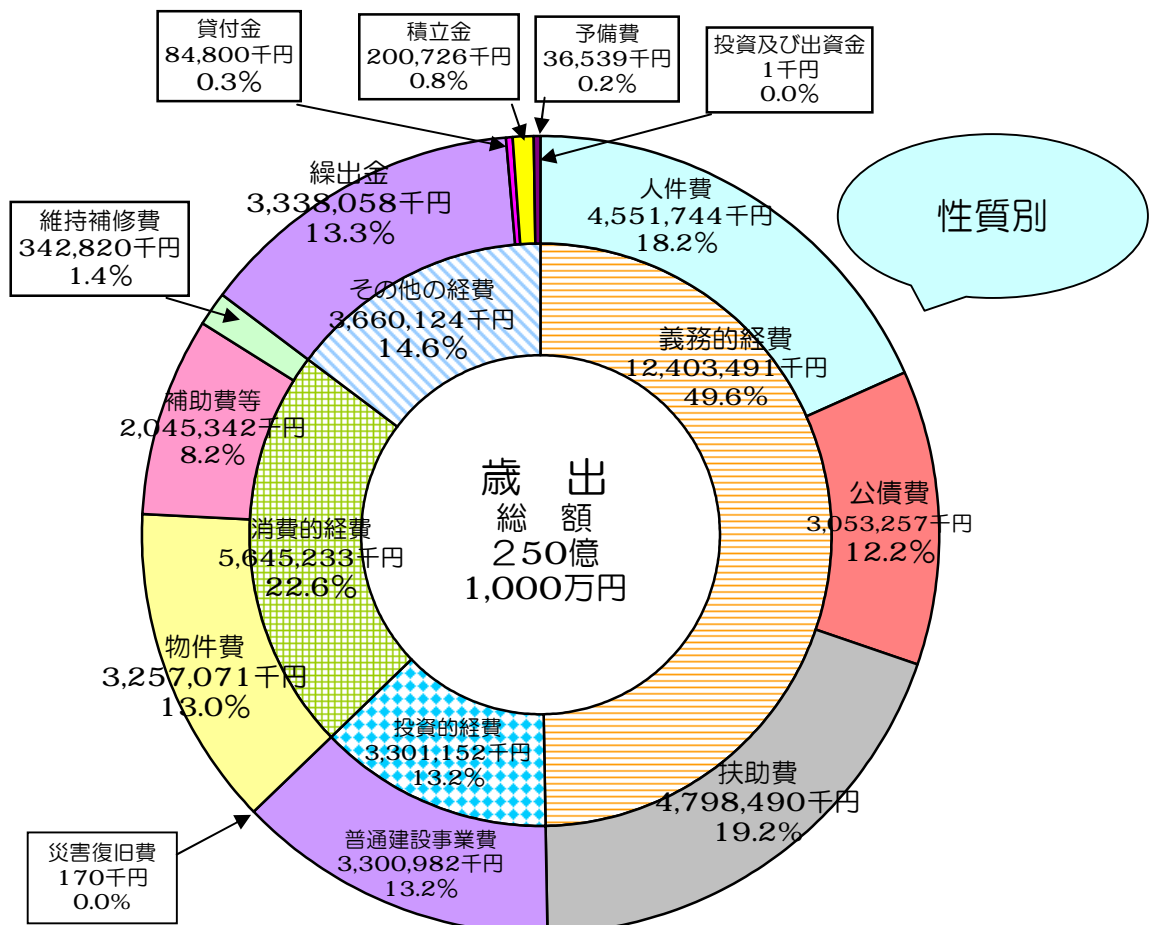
貸付金
84,800千円
0.3%

積立金
200,726千円
0.8%

予備費
36,539千円
0.2%

投資及び出資金
1千円
0.0%

性質別

繰出金
3,338,058千円
13.3%

人件費
4,551,744千円
18.2%

維持補修費
342,820千円
1.4%

その他の経費
3,660,124千円
14.6%

義務的経費
12,403,491千円
49.6%

補助費等
2,045,342千円
8.2%

歳　出
総　額
250億
1,000万円

公債費
3,053,257千円
12.2%

消費的経費
5,645,233千円
22.6%

物件費
3,257,071千円
13.0%

投資的経費
3,301,152千円
13.2%

扶助費
4,798,490千円
19.2%

災害復旧費
170千円
0.0%

普通建設事業費
3,300,982千円
13.2%